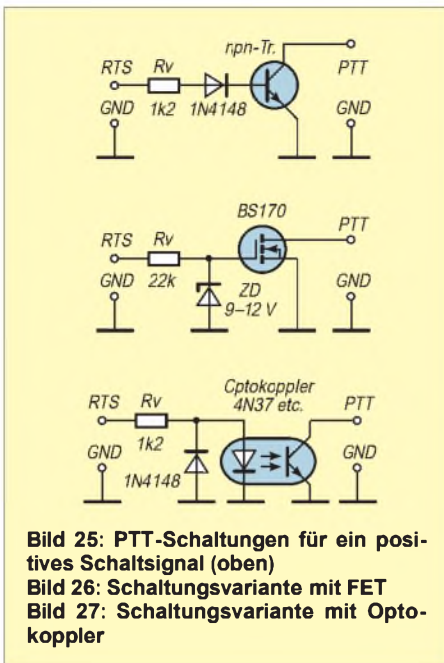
npn-Tr.
RTS
Rv
PTT
GND
1k2
1N4148
GND

BS170
PTT
RTS
Rv
GND
22k
GND
ZD
9–12 V

Optokoppler
4N37 etc.
RTS
Rv
PTT
GND
1k2
GND
1N4148

Bild 25: PTT-Schaltungen für ein positives Schaltsignal (oben)
Bild 26: Schaltungsvariante mit FET
Bild 27: Schaltungsvariante mit Optokoppler